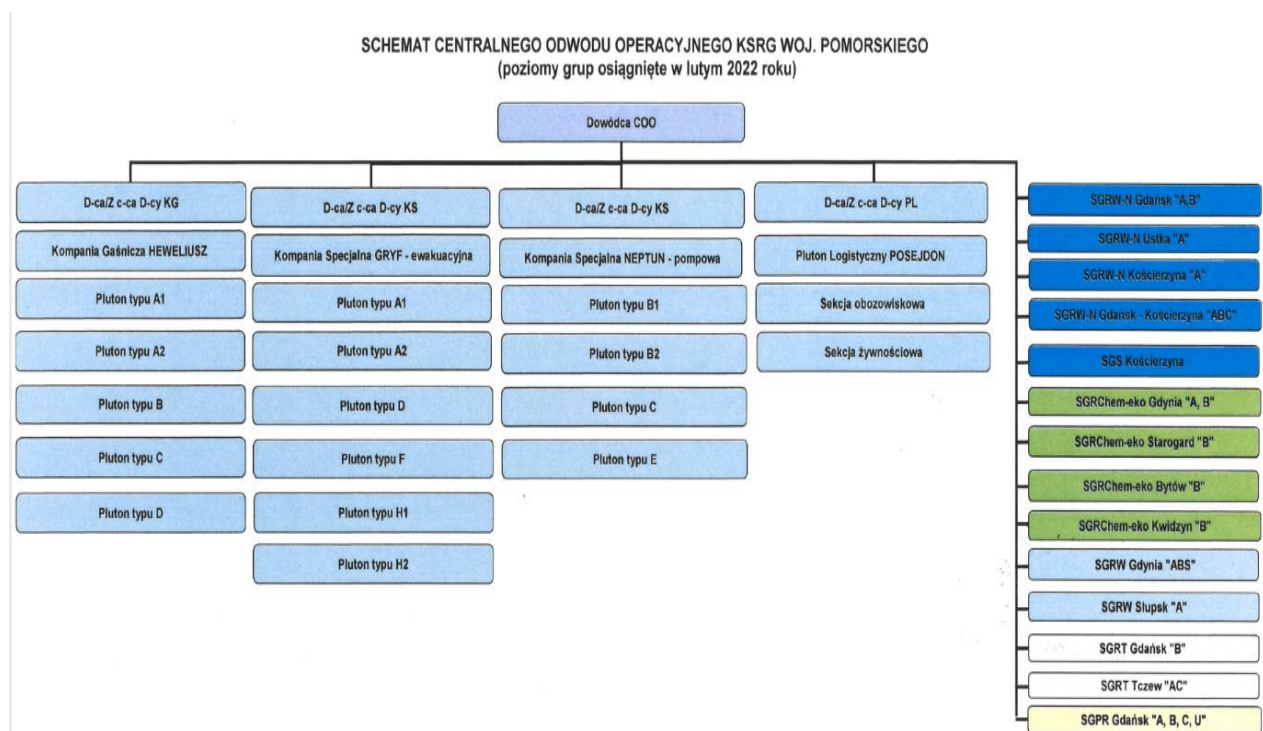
SCHEMAT CENTRALNEGO ODWODU OPERACYJNEGO KSRG WOJ. POMORSKIEGO
(poziomy grup osiągnięte w lutym 2022 roku)

Dowódca COO

D-ca/Z c-ca D-cy KG

Kompania Gaśnicza HEWELIUSZ

Pluton typu A1

Pluton typu A2

Pluton typu B

Pluton typu C

Pluton typu D

D-ca/Z c-ca D-cy KS

Kompania Specjalna GRYF - ewakuacyjna

Pluton typu A1

Pluton typu A2

Pluton typu D

Pluton typu F

Pluton typu H1

Pluton typu H2

D-ca/Z c-ca D-cy KS

Kompania Specjalna NEPTUN - pompowa

Pluton typu B1

Pluton typu B2

Pluton typu C

Pluton typu E

D-ca/Z c-ca D-cy PL

Pluton Logistyczny POSEJDON

Sekcja obozowiskowa

Sekcja żywnościowa

SGRW-N Gdańsk "A,B"

SGRW-N Ustka "A"

SGRW-N Kościerzyna "A"

SGRW-N Gdańsk - Kościerzyna "ABC"

SGS Kościerzyna

SGRChem-eko Gdynia "A, B"

SGRChem-eko Starogard "B"

SGRChem-eko Bytów "B"

SGRChem-eko Kwidzyn "B"

SGRW Gdynia "ABS"

SGRW Słupsk "A"

SGRT Gdańsk "B"

SGRT Tczew "AC"

SGPR Gdańsk "A, B, C, U"